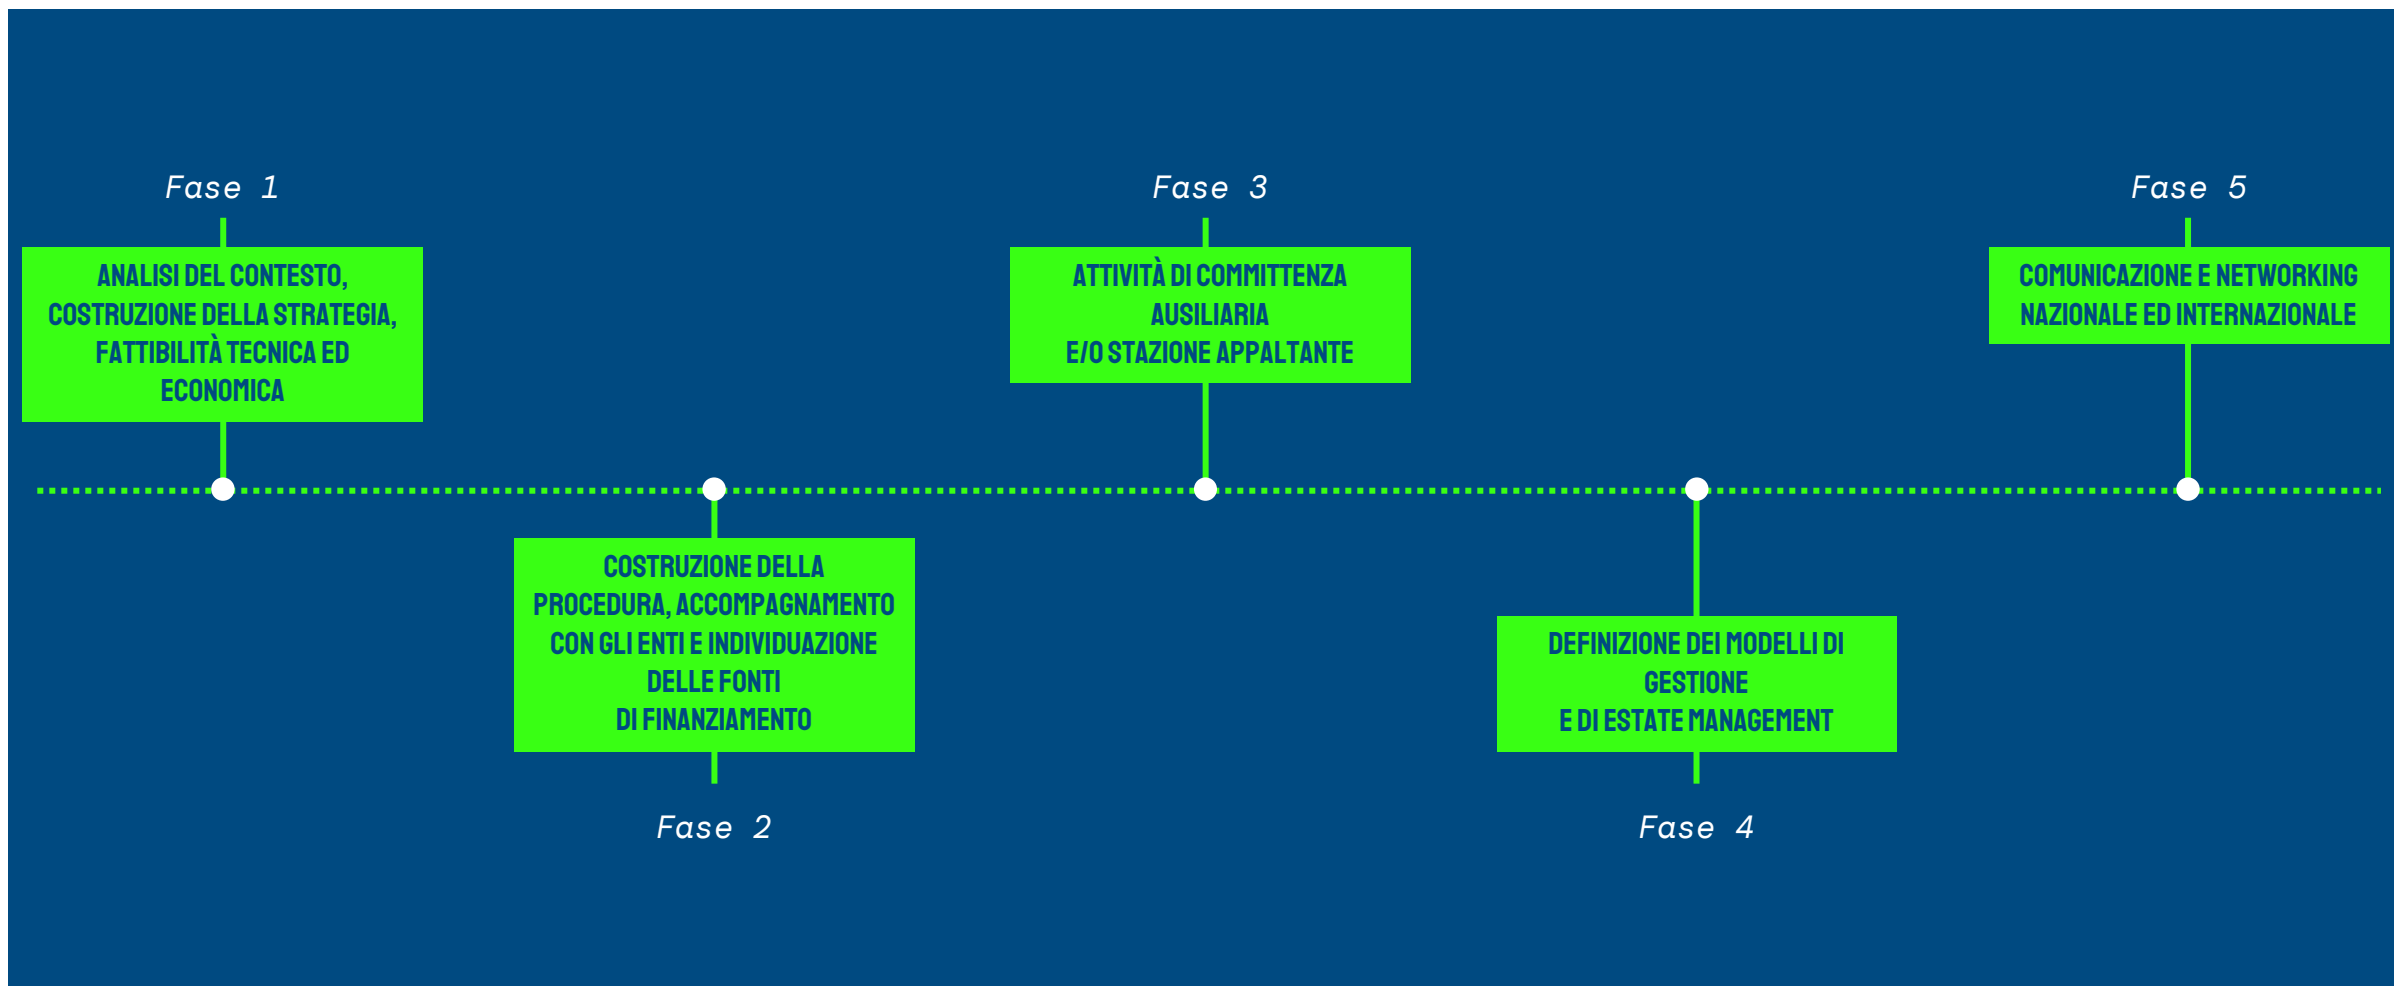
Fase 1

ANALISI DEL CONTESTO, COSTRUZIONE DELLA STRATEGIA, FATTIBILITÀ TECNICA ED ECONOMICA

Fase 2

COSTRUZIONE DELLA PROCEDURA, ACCOMPAGNAMENTO CON GLI ENTI E INDIVIDUAZIONE DELLE FONTI DI FINANZIAMENTO

Fase 3

ATTIVITÀ DI COMMITTENZA AUSILIARIA E/O STAZIONE APPALTANTE

Fase 4

DEFINIZIONE DEI MODELLI DI GESTIONE E DI ESTATE MANAGEMENT

Fase 5

COMUNICAZIONE E NETWORKING NAZIONALE ED INTERNAZIONALE